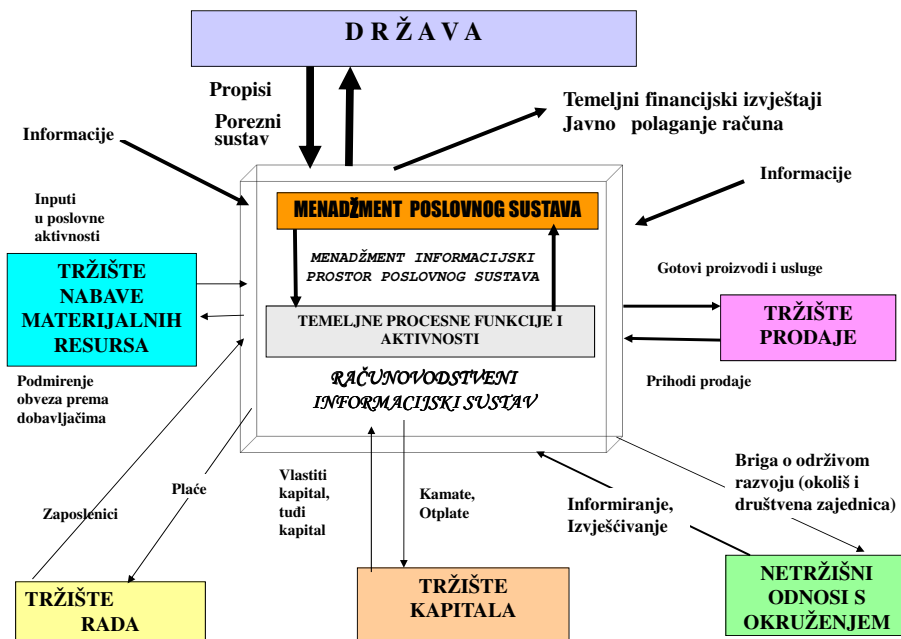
D R Ž A V A

Propisi

Porezni sustav

Temeljni financijski izvještaji
Javno polaganje računa

Informacije

Informacije

Inputi u poslovne aktivnosti

MENADŽMENT POSLOVNOG SUSTAVA

MENADŽMENT INFORMACIJSKI PROSTOR POSLOVNOG SUSTAVA

TRŽIŠTE NABAVE MATERIJALNIH RESURSA

Gotovi proizvodi i usluge

TEMELJNE PROCESNE FUNKCIJE I AKTIVNOSTI

TRŽIŠTE PRODAJE

RAČUNOVODSTVENI INFORMACIJSKI SUSTAV

Podmirenje obveza prema dobavljačima

Prihodi prodaje

Brigao održivom razvoju (okoliš i društvena zajednica)

Vlastiti kapital, tuđi kapital

Kamate, Otplate

Plaće

Zaposlenici

Informiranje, Izvješćivanje

TRŽIŠTE RADA

TRŽIŠTE KAPITALA

NETRŽIŠNI ODNOSI S OKRUŽENJEM